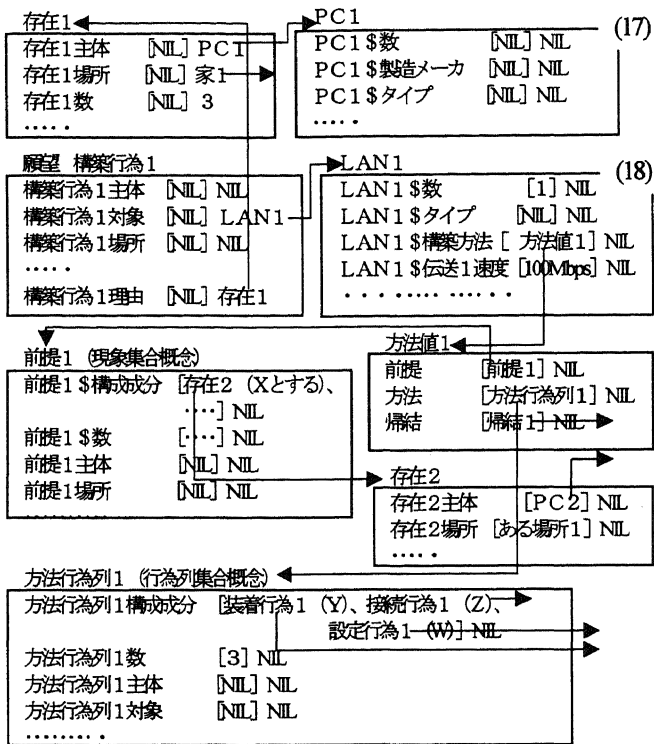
存在1
存在1主体　[NIL] PC1
存在1場所　[NIL] 家1
存在1数　[NIL] 3
.....

PC1
PC1$数　[NIL] NIL
PC1$製造メーカ　[NIL] NIL
PC1$タイプ　[NIL] NIL
.....

(17)

願望　構築行為1
構築行為1主体　[NIL] NIL
構築行為1対象　[NIL] LAN1
構築行為1場所　[NIL] NIL
.....
構築行為1理由　[NIL] 存在1

LAN1
LAN1$数　[1] NIL
LAN1$タイプ　[NIL] NIL
LAN1$構築方法 [ 方法値1] NIL
LAN1$伝送1速度 [100Mbps] NIL
. . . ...... ...... .

(18)

前提1 (現象集合概念)
前提1$構成成分　[存在2 (Xとする)、 ....] NIL
前提1$数　[....] NIL
前提1主体　[NIL] NIL
前提1場所　[NIL] NIL

方法値1
前提　[前提1] NIL
方法　[方法行為列1] NIL
帰結　[帰結1] NIL

存在2
存在2主体　[PC2] NIL
存在2場所 [ある場所1] NIL
.....

方法行為列1 (行為列集合概念)
方法行為列1構成成分　[装着行為1 (Y)、接続行為1 (Z)、 設定行為1 (W)] NIL
方法行為列1数　[3] NIL
方法行為列1主体　[NIL] NIL
方法行為列1対象　[NIL] NIL
........